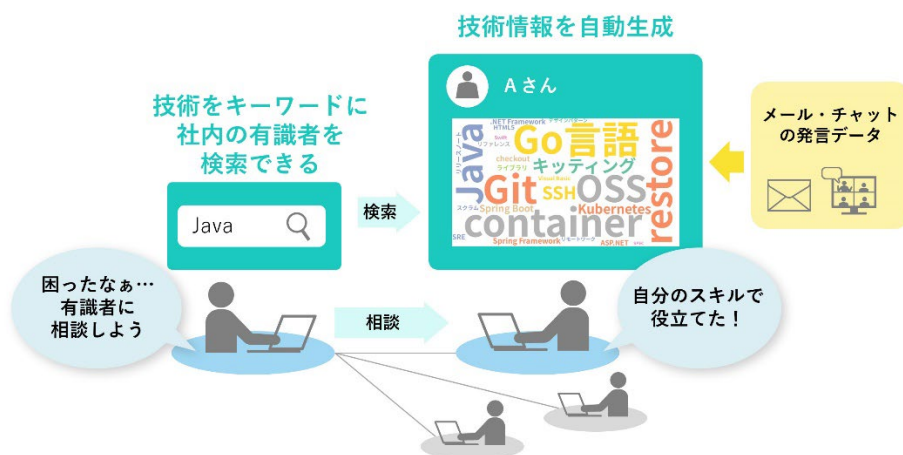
技術情報を自動生成

技術をキーワードに
社内の有識者を
検索できる

Java

検索

Aさん

.NET Framework
HTML5
Swift
リファレンス
checkout
ライブラリ
Java
Go言語
キッティング
Git
SSH
OSS
restore
Spring Boot
Kubernetes
container
スクラム
SRE
Spring Framework
ASP.NET

メール・チャット
の発言データ

困ったなぁ…
有識者に
相談しよう

相談

自分のスキルで
役立てた！